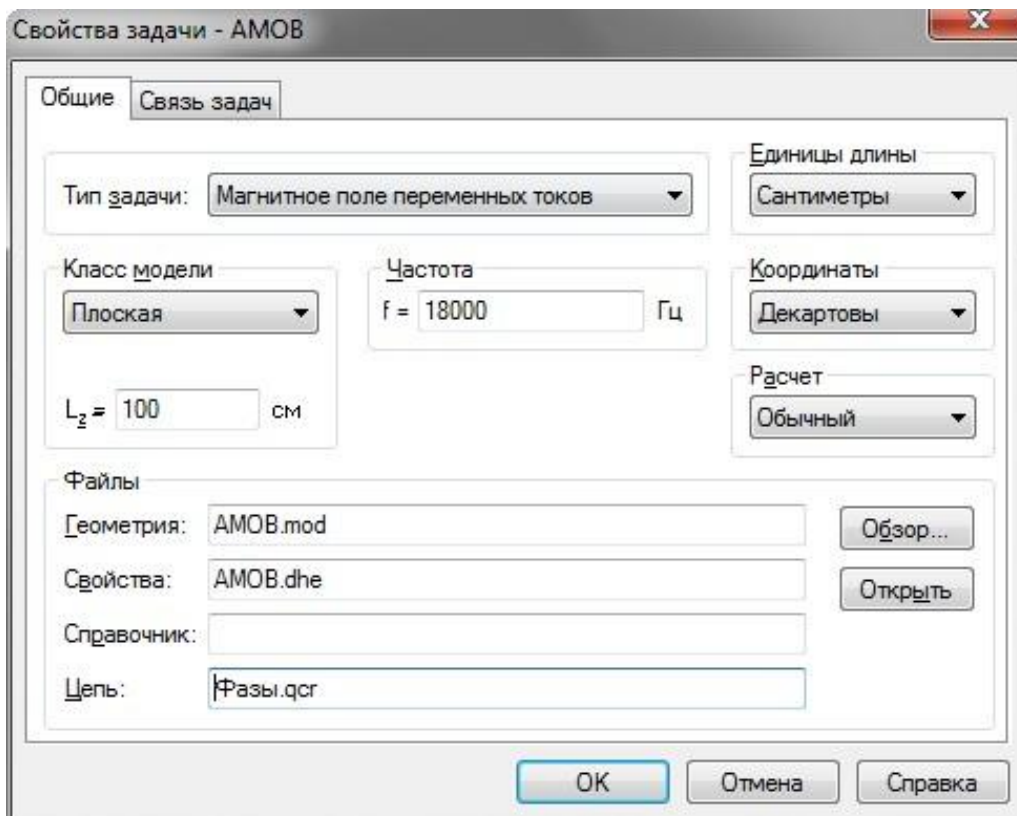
Свойства задачи - AMOB

Общие
Связь задач

Тип задачи: Магнитное поле переменных токов

Единицы длины
Сантиметры

Класс модели
Плоская

Частота
f = 18000 Гц

Координаты
Декартовы

$L_z$ = 100 см

Расчет
Обычный

Файлы
Геометрия: AMOB.mod
Обзор...
Свойства: AMOB.dhe
Открыть
Справочник:
Цепь: Фазы.qcr

OK
Отмена
Справка